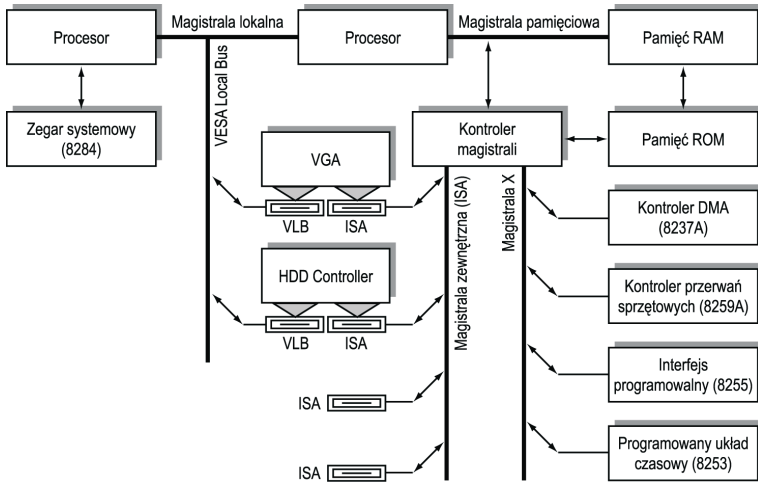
Procesor

Magistrala lokalna

Procesor

Magistrala pamięciowa

Pamięć RAM

Zegar systemowy (8284)

VESA Local Bus

Kontroler magistrali

Pamięć ROM

VGA

VLB

ISA

Magistrala zewnętrzna (ISA)

Magistrala X

Kontroler DMA (8237A)

HDD Controller

VLB

ISA

Kontroler przerwań sprzętowych (8259A)

Interfejs programowalny (8255)

ISA

ISA

Programowany układ czasowy (8253)